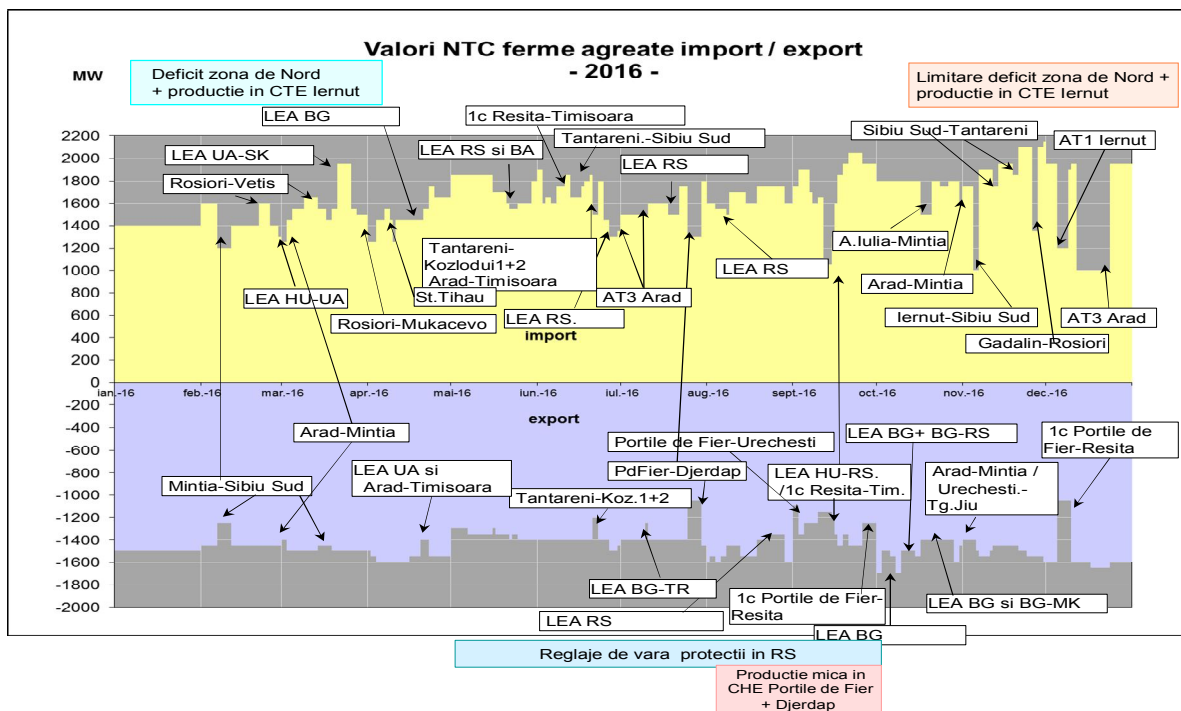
Valori NTC ferme agreate import / export
- 2016 -

MW

Deficit zona de Nord + productie in CTE Iernut

Limitare deficit zona de Nord + productie in CTE Iernut

2200
2000
1800
1600
1400
1200
1000
800
600
400
200
0
-200
-400
-600
-800
-1000
-1200
-1400
-1600
-1800
-2000

ian.-16 feb.-16 mar.-16 apr.-16 mai-16 iun.-16 iul.-16 aug.-16 sept.-16 oct.-16 nov.-16 dec.-16

import

export

LEA BG
1c Resita-Timisoara
Tantareni.-Sibiu Sud
LEA UA-SK
LEA RS si BA
LEA RS
Sibiu Sud-Tantareni
AT1 Iernut
Rosiori-Vetis
Tantareni-Kozlodui1+2
Arad-Timisoara
LEA RS
A.Iulia-Mintia
LEA HU-UA
St.Tihau
AT3 Arad
Arad-Mintia
Rosiori-Mukacevo
LEA RS.
Iernut-Sibiu Sud
AT3 Arad
Gadalin-Rosiori

Arad-Mintia
Portile de Fier-Urechesti
LEA BG+ BG-RS
1c Portile de Fier-Resita
LEA UA si Arad-Timisoara
PdFier-Djerdap
LEA HU-RS. /1c Resita-Tim.
Arad-Mintia / Urechesti.-Tg.Jiu
Mintia-Sibiu Sud
Tantareni-Koz.1+2
LEA BG-TR
1c Portile de Fier-Resita
LEA BG si BG-MK
LEA RS
LEA BG

Reglaje de vara protectii in RS

Productie mica in CHE Portile de Fier + Djerdap